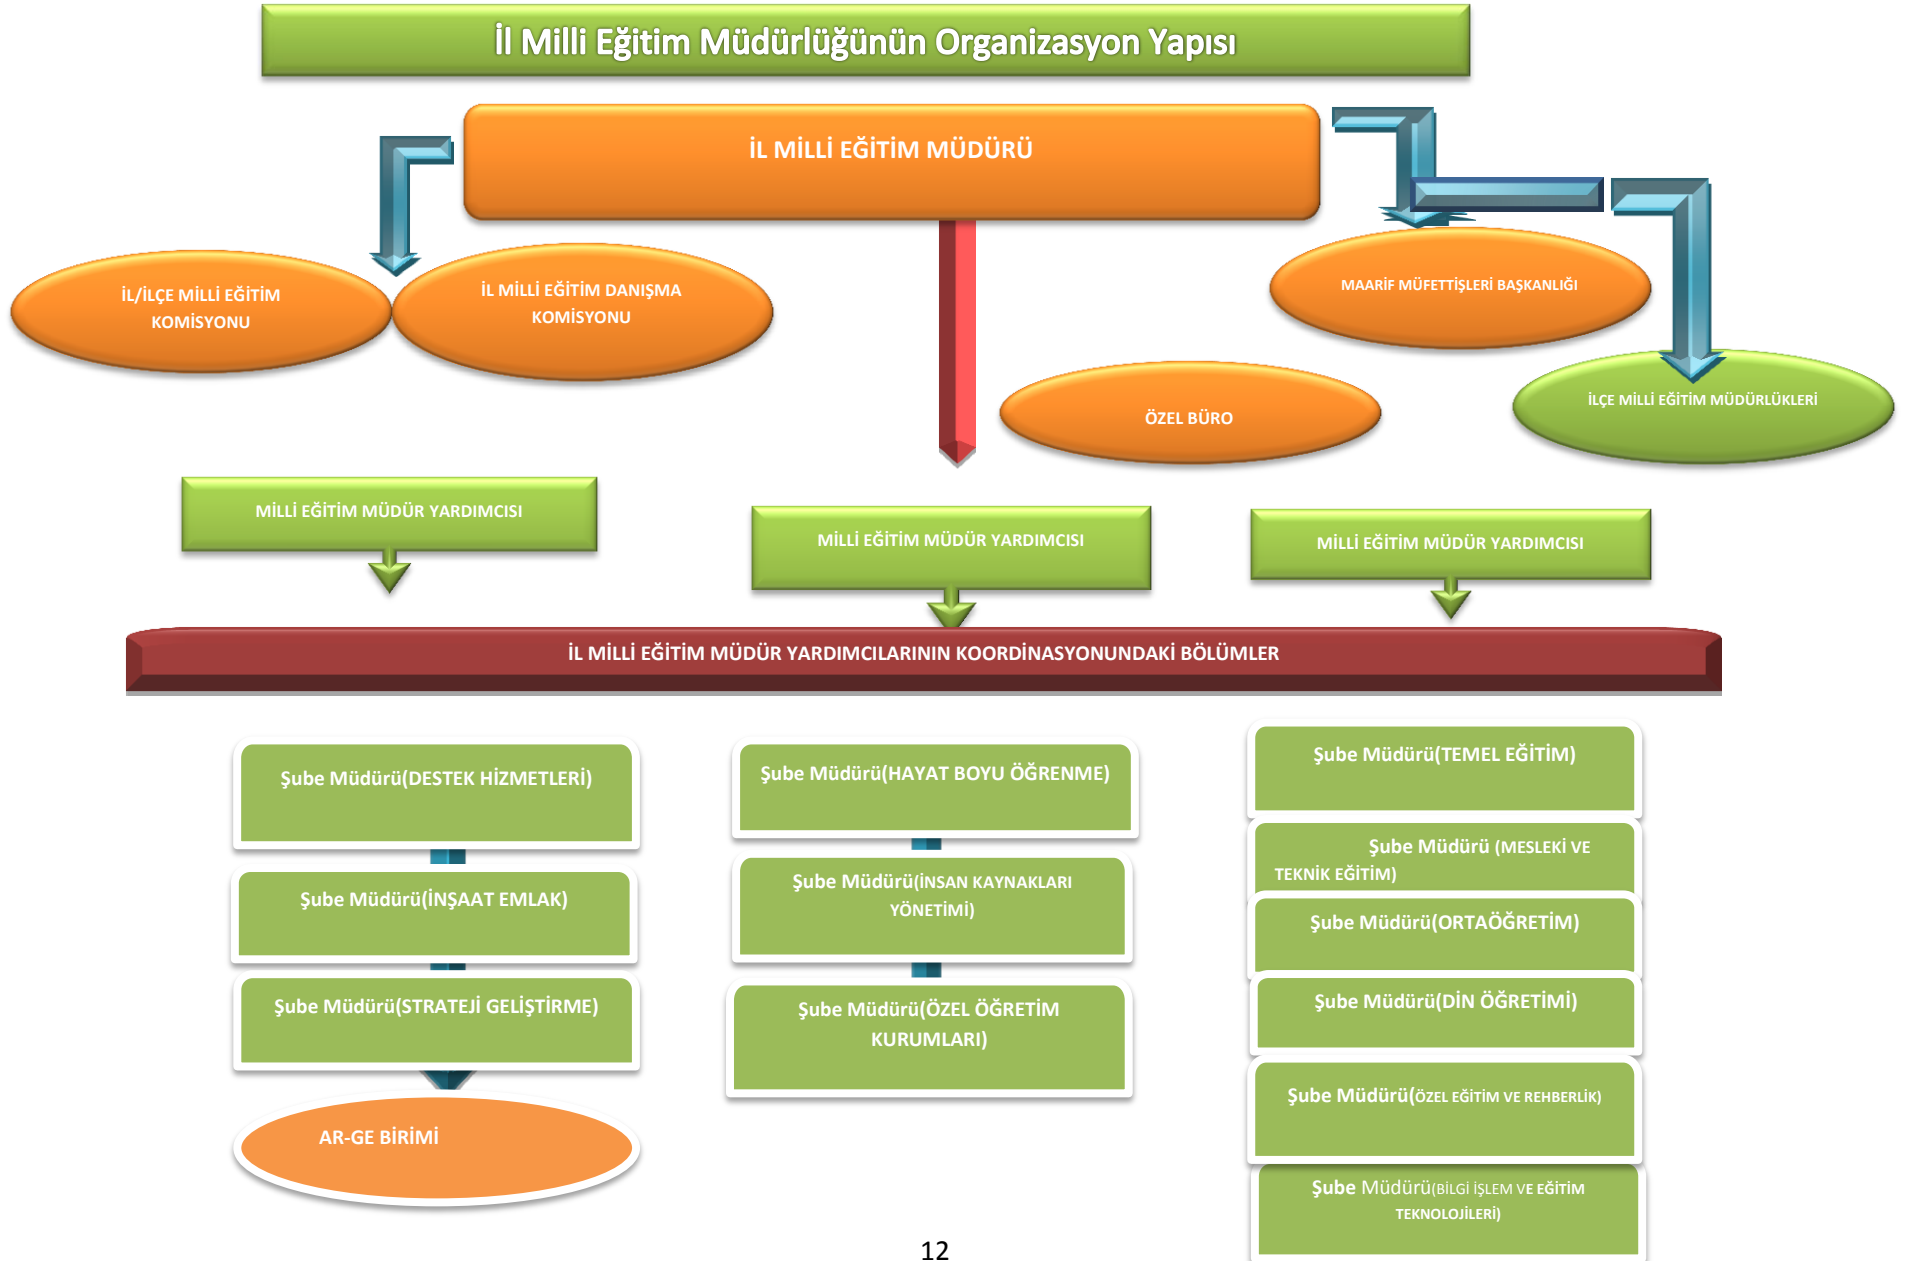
İl Milli Eğitim Müdürlüğünün Organizasyon Yapısı

İL MİLLİ EĞİTİM MÜDÜRÜ

İL/İLÇE MİLLİ EĞİTİM KOMİSYONU

İL MİLLİ EĞİTİM DANIŞMA KOMİSYONU

MAARİF MÜFETTİŞLERİ BAŞKANLIĞI

ÖZEL BÜRO

İLÇE MİLLİ EĞİTİM MÜDÜRLÜKLERİ

MİLLİ EĞİTİM MÜDÜR YARDIMCISI

MİLLİ EĞİTİM MÜDÜR YARDIMCISI

MİLLİ EĞİTİM MÜDÜR YARDIMCISI

İL MİLLİ EĞİTİM MÜDÜR YARDIMCILARININ KOORDİNASYONUNDAKİ BÖLÜMLER

Şube Müdürü(DESTEK HİZMETLERİ)

Şube Müdürü(İNŞAAT EMLAK)

Şube Müdürü(STRATEJİ GELİŞTİRME)

AR-GE BİRİMİ

Şube Müdürü(HAYAT BOYU ÖĞRENME)

Şube Müdürü(İNSAN KAYNAKLARI YÖNETİMİ)

Şube Müdürü(ÖZEL ÖĞRETİM KURUMLARI)

Şube Müdürü(TEMEL EĞİTİM)

Şube Müdürü (MESLEKİ VE TEKNİK EĞİTİM)

Şube Müdürü(ORTAÖĞRETİM)

Şube Müdürü(DİN ÖĞRETİMİ)

Şube Müdürü(ÖZEL EĞİTİM VE REHBERLİK)

Şube Müdürü(BİLGİ İŞLEM VE EĞİTİM TEKNOLOJİLERİ)

12